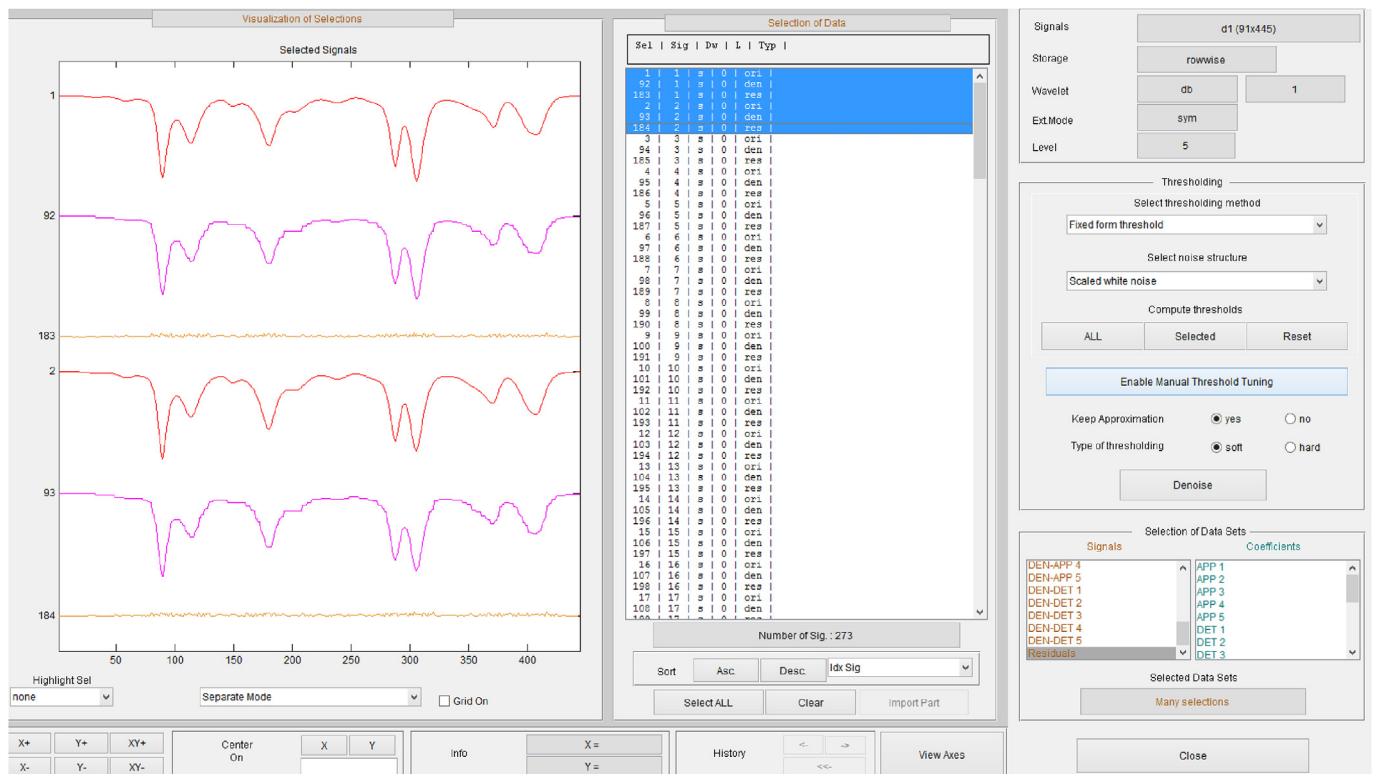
Visualization of Selections

Selected Signals

1
92
183
2
93
184

50 100 150 200 250 300 350 400

Highlight Sel
none
Separate Mode
Grid On

Selection of Data

Sel | Sig | Dw | L | Typ |

1 | 1 | s | 0 | ori |
92 | 1 | s | 0 | den |
183 | 1 | s | 0 | res |
2 | 2 | s | 0 | ori |
93 | 2 | s | 0 | den |
184 | 2 | s | 0 | res |
3 | 3 | s | 0 | ori |
94 | 3 | s | 0 | den |
185 | 3 | s | 0 | res |
4 | 4 | s | 0 | ori |
95 | 4 | s | 0 | den |
186 | 4 | s | 0 | res |
5 | 5 | s | 0 | ori |
96 | 5 | s | 0 | den |
187 | 5 | s | 0 | res |
6 | 6 | s | 0 | ori |
97 | 6 | s | 0 | den |
188 | 6 | s | 0 | res |
7 | 7 | s | 0 | ori |
98 | 7 | s | 0 | den |
189 | 7 | s | 0 | res |
8 | 8 | s | 0 | ori |
99 | 8 | s | 0 | den |
190 | 8 | s | 0 | res |
9 | 9 | s | 0 | ori |
100 | 9 | s | 0 | den |
191 | 9 | s | 0 | res |
10 | 10 | s | 0 | ori |
101 | 10 | s | 0 | den |
192 | 10 | s | 0 | res |
11 | 11 | s | 0 | ori |
102 | 11 | s | 0 | den |
193 | 11 | s | 0 | res |
12 | 12 | s | 0 | ori |
103 | 12 | s | 0 | den |
194 | 12 | s | 0 | res |
13 | 13 | s | 0 | ori |
104 | 13 | s | 0 | den |
195 | 13 | s | 0 | res |
14 | 14 | s | 0 | ori |
105 | 14 | s | 0 | den |
196 | 14 | s | 0 | res |
15 | 15 | s | 0 | ori |
106 | 15 | s | 0 | den |
197 | 15 | s | 0 | res |
16 | 16 | s | 0 | ori |
107 | 16 | s | 0 | den |
198 | 16 | s | 0 | res |
17 | 17 | s | 0 | ori |
108 | 17 | s | 0 | den |
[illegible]

Number of Sig. : 273

Sort Asc. Desc. Idx Sig

Select ALL Clear Import Part

Signals d1 (91x445)
Storage rowwise
Wavelet db 1
Ext.Mode sym
Level 5

Thresholding
Select thresholding method
Fixed form threshold
Select noise structure
Scaled white noise
Compute thresholds
ALL Selected Reset
Enable Manual Threshold Tuning
Keep Approximation yes no
Type of thresholding soft hard
Denoise

Selection of Data Sets
Signals
DEN-APP 4
DEN-APP 5
DEN-DET 1
DEN-DET 2
DEN-DET 3
DEN-DET 4
DEN-DET 5
Residuals
Coefficients
APP 1
APP 2
APP 3
APP 4
APP 5
DET 1
DET 2
DET 3
Selected Data Sets
Many selections

Close

X+ Y+ XY+
X- Y- XY-
Center On X Y
Info X = Y =
History <- -> <<-
View Axes